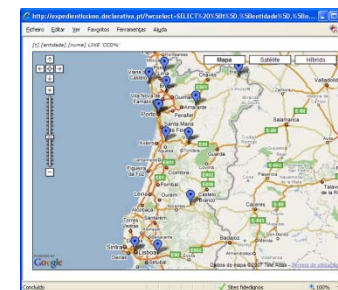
http://expedientixsimo.declarativo.pt/?wcselect=SELECT%20%5B%5Bentidade%5D.%5Bn...

Ficheiro Editar Ver Favoritos Ferramentas Ajuda

[c] [entidade] [nome] LIKE 'CCDN'

Mapa Satélite Híbrido

Chaves

Guimarães

Amarante

Porto

Peñafiel

Santa Maria da Feira

Salamanca

Coimbra

Figueira da Foz

Leiria

Caceres

Badajoz

Sintra

Lisboa

Google

Dados do mapa ©2007 Tele Atlas - Termos de utilização

Concluído

Sites fidedignos

100%